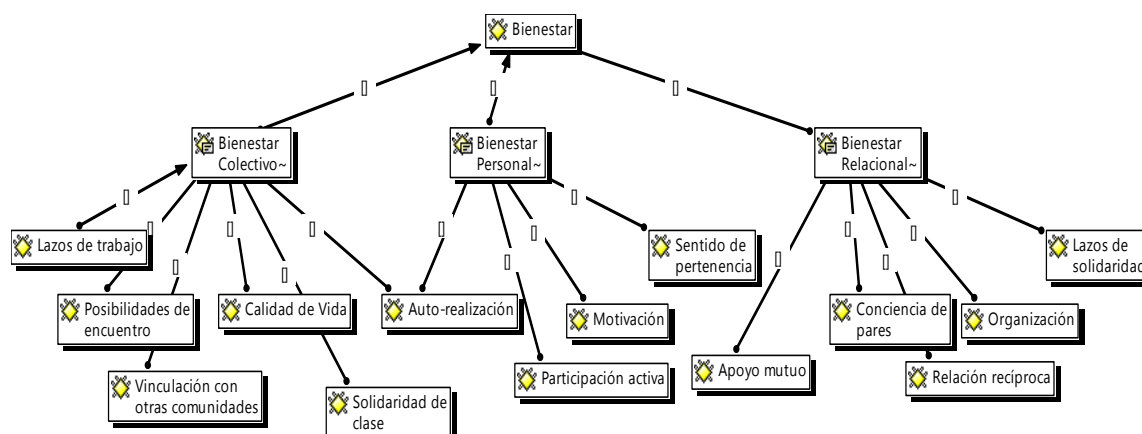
Bienestar

Bienestar Colectivo~

Bienestar Personal~

Bienestar Relacional~

Lazos de trabajo

Posibilidades de encuentro

Calidad de Vida

Auto-realización

Sentido de pertenencia

Motivación

Participación activa

Vinculación con otras comunidades

Solidaridad de clase

Apoyo mutuo

Conciencia de pares

Organización

Relación recíproca

Lazos de solidaridad